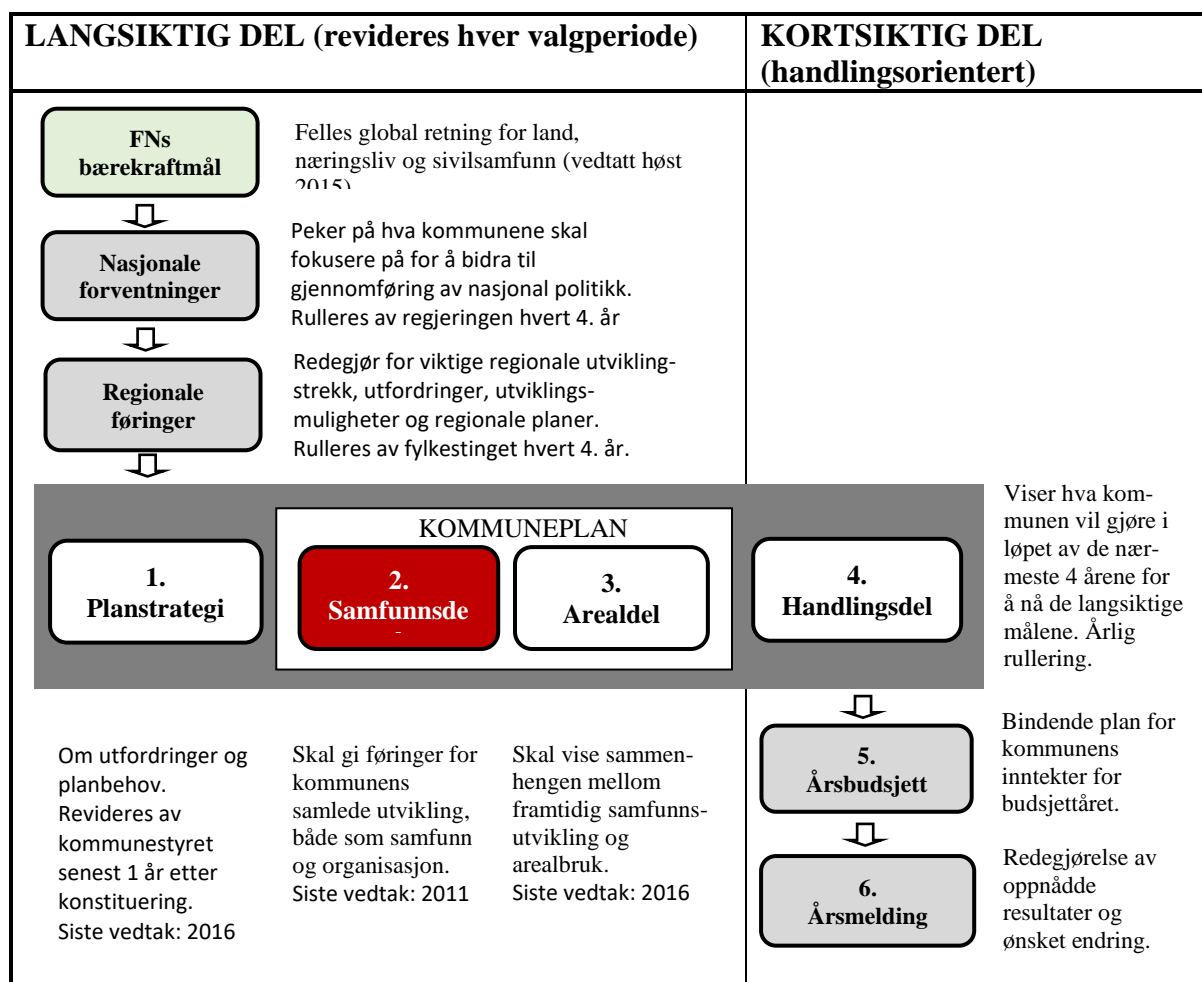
LANGSIKTIG DEL (revideres hver valgperiode)

KORTSIKTIG DEL (handlingsorientert)

FNs bærekraftmål

Felles global retning for land, næringsliv og sivilsamfunn (vedtatt høst 2015)

Nasjonale forventninger

Peker på hva kommunene skal fokusere på for å bidra til gjennomføring av nasjonal politikk. Rulleres av regjeringen hvert 4. år

Regionale føringer

Redegjør for viktige regionale utviklingstrekk, utfordringer, utviklingsmuligheter og regionale planer. Rulleres av fylkestinget hvert 4. år.

Viser hva kommunen vil gjøre i løpet av de nærmeste 4 årene for å nå de langsiktige målene. Årlig rullering.

KOMMUNEPLAN

1. Planstrategi

2. Samfunnsde

3. Arealdel

4. Handlingsdel

Om utfordringer og planbehov. Revideres av kommunestyret senest 1 år etter konstituering. Siste vedtak: 2016

Skal gi føringer for kommunens samlede utvikling, både som samfunn og organisasjon. Siste vedtak: 2011

Skal vise sammenhengen mellom framtidig samfunnsutvikling og arealbruk. Siste vedtak: 2016

5. Årsbudsjett

Bindende plan for kommunens inntekter for budsjettåret.

6. Årsmelding

Redegjørelse av oppnådde resultater og ønsket endring.